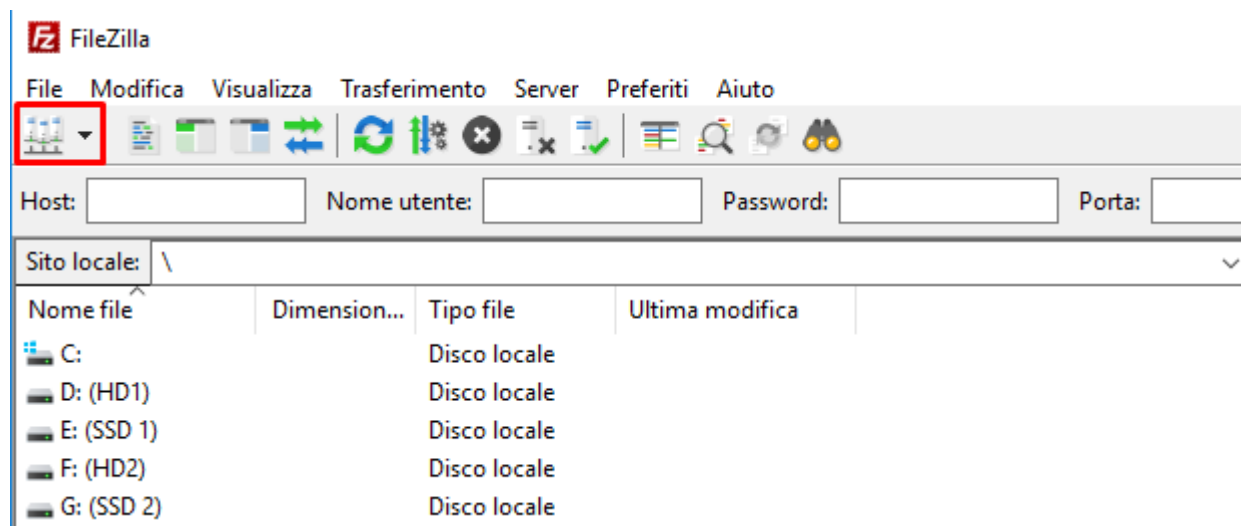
FileZilla

File Modifica Visualizza Trasferimento Server Preferiti Aiuto

Host: Nome utente: Password: Porta:

Sito locale: \

| Nome file | Dimension... | Tipo file | Ultima modifica |
|---|---|---|---|
| C: | | Disco locale | |
| D: (HD1) | | Disco locale | |
| E: (SSD 1) | | Disco locale | |
| F: (HD2) | | Disco locale | |
| G: (SSD 2) | | Disco locale | |